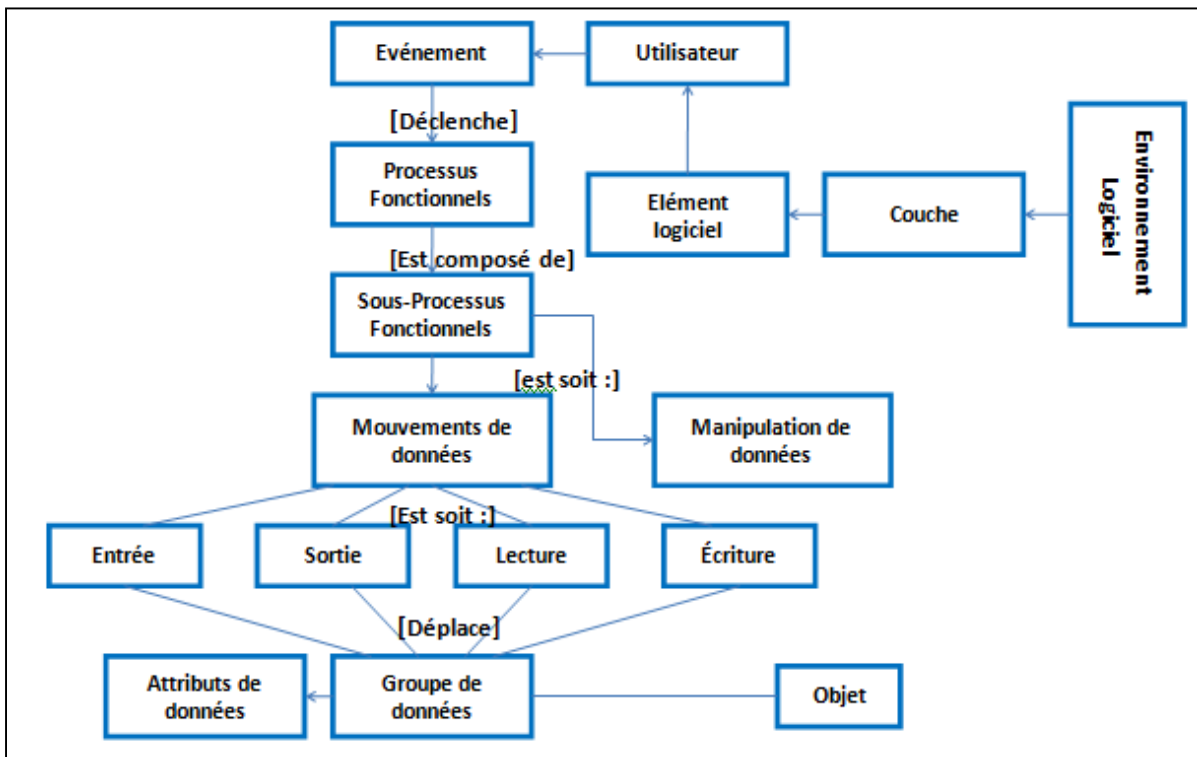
Evénement

Utilisateur

[Déclenche]

Processus Fonctionnels

Elément logiciel

Couche

Environnement Logiciel

[Est composé de]

Sous-Processus Fonctionnels

[est soit :]

Mouvements de données

Manipulation de données

[Est soit :]

Entrée

Sortie

Lecture

Écriture

[Déplace]

Attributs de données

Groupe de données

Objet